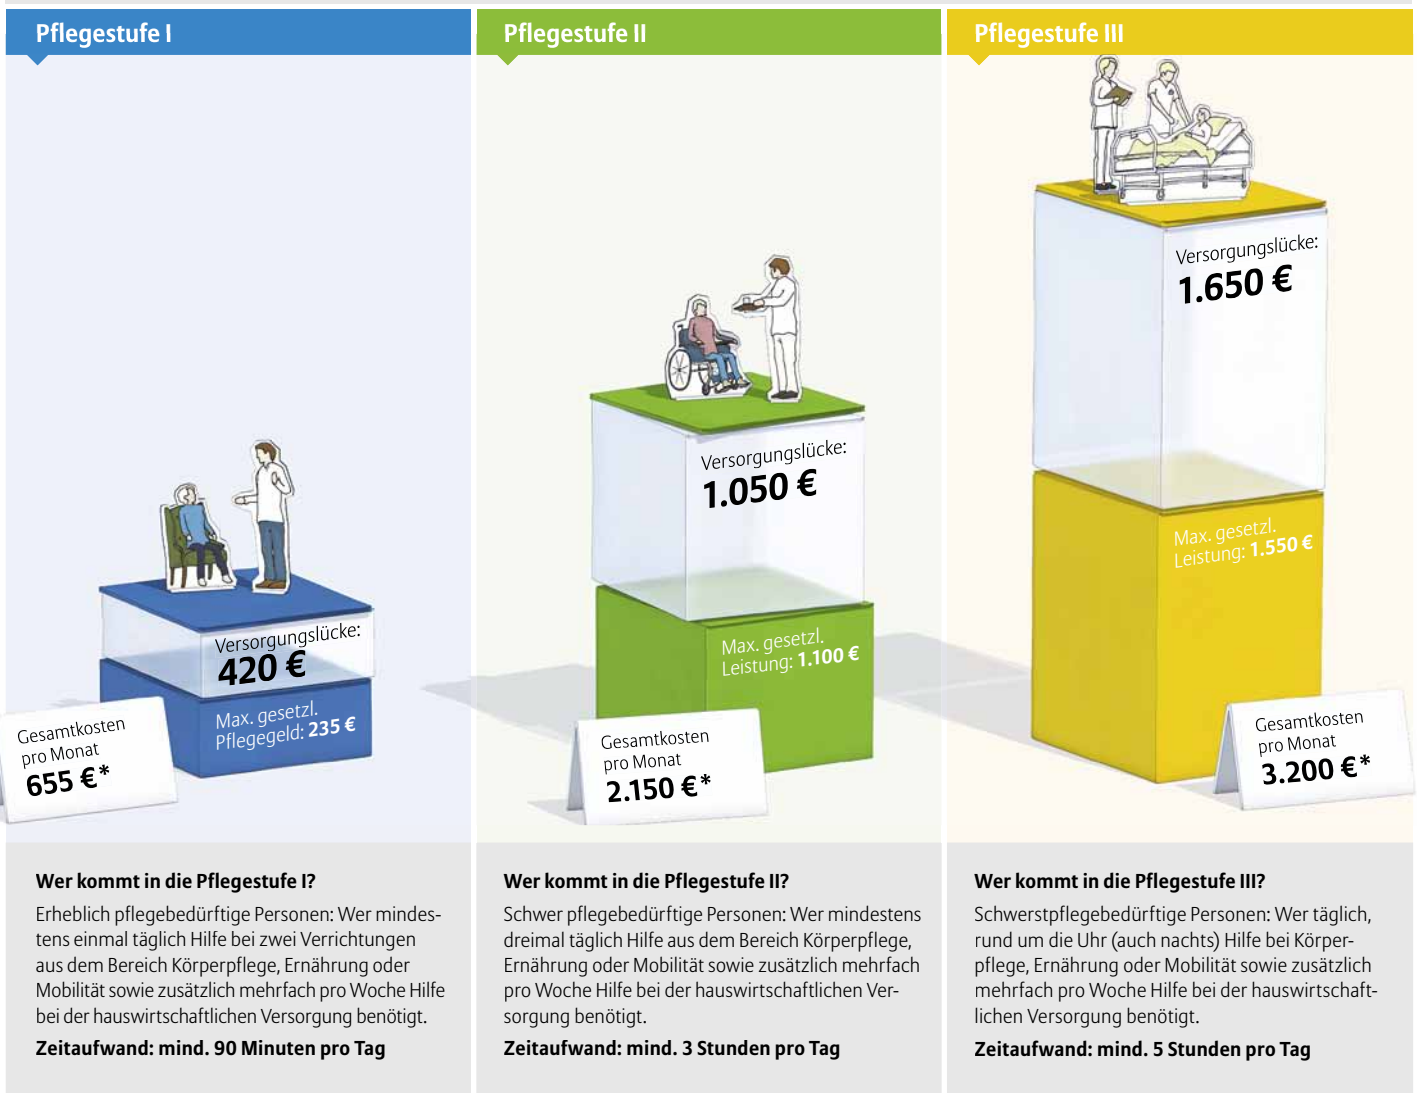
Pflegestufe I

Versorgungslücke:
420 €

Max. gesetzl. Pflegegeld: 235 €

Gesamtkosten pro Monat
655 €*

Wer kommt in die Pflegestufe I?
Erheblich pflegebedürftige Personen: Wer mindestens einmal täglich Hilfe bei zwei Verrichtungen aus dem Bereich Körperpflege, Ernährung oder Mobilität sowie zusätzlich mehrfach pro Woche Hilfe bei der hauswirtschaftlichen Versorgung benötigt.
Zeitaufwand: mind. 90 Minuten pro Tag

Pflegestufe II

Versorgungslücke:
1.050 €

Max. gesetzl. Leistung: 1.100 €

Gesamtkosten pro Monat
2.150 €*

Wer kommt in die Pflegestufe II?
Schwer pflegebedürftige Personen: Wer mindestens dreimal täglich Hilfe aus dem Bereich Körperpflege, Ernährung oder Mobilität sowie zusätzlich mehrfach pro Woche Hilfe bei der hauswirtschaftlichen Versorgung benötigt.
Zeitaufwand: mind. 3 Stunden pro Tag

Pflegestufe III

Versorgungslücke:
1.650 €

Max. gesetzl. Leistung: 1.550 €

Gesamtkosten pro Monat
3.200 €*

Wer kommt in die Pflegestufe III?
Schwerstpflegebedürftige Personen: Wer täglich, rund um die Uhr (auch nachts) Hilfe bei Körperpflege, Ernährung oder Mobilität sowie zusätzlich mehrfach pro Woche Hilfe bei der hauswirtschaftlichen Versorgung benötigt.
Zeitaufwand: mind. 5 Stunden pro Tag